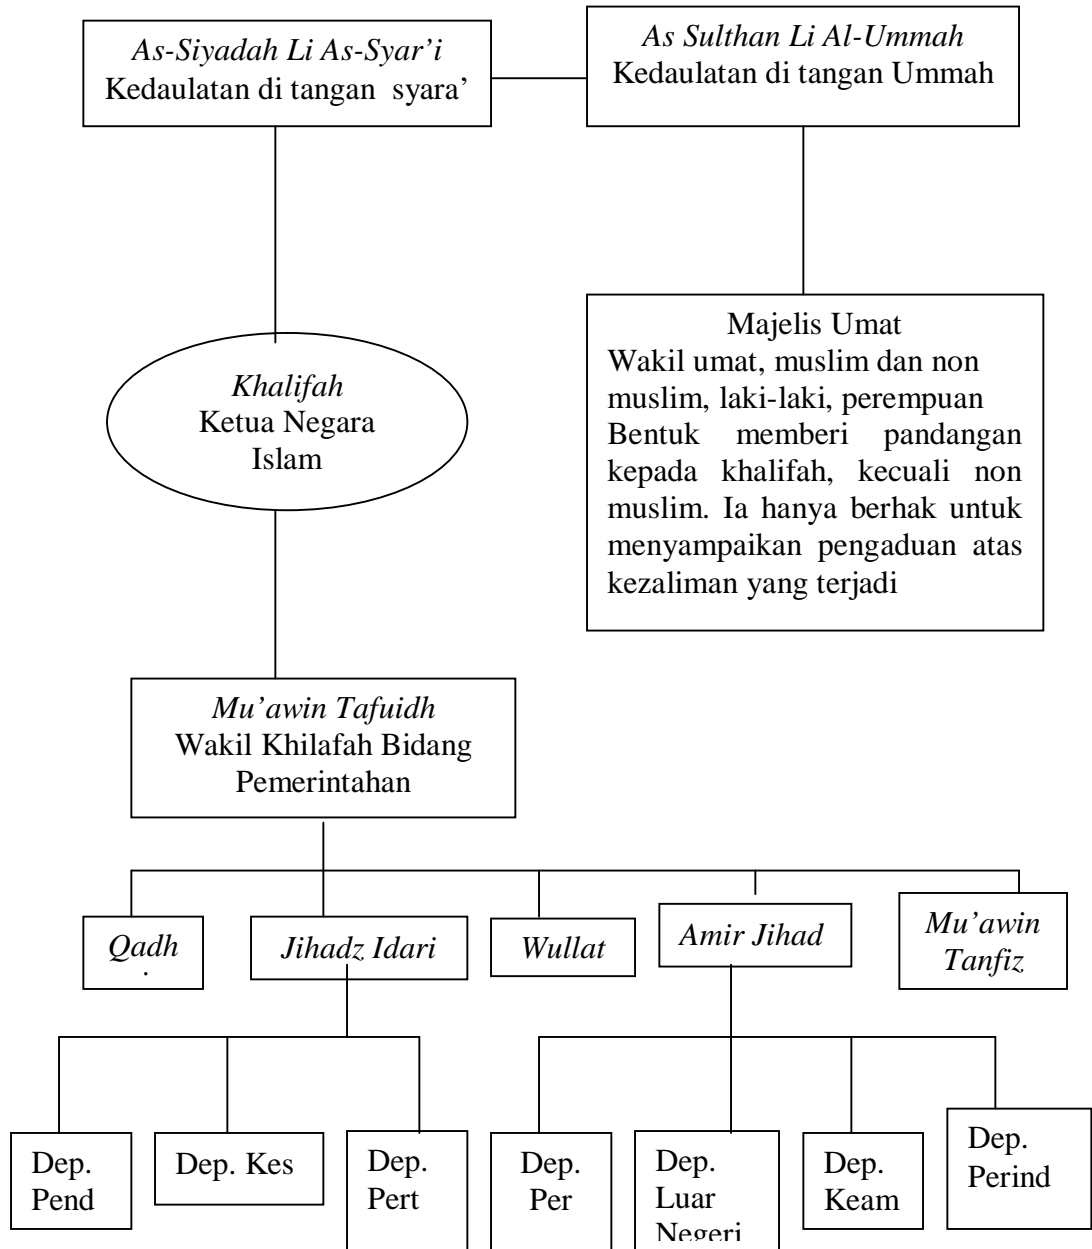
*As-Siyadah Li As-Syar'i*
Kedaulatan di tangan syara'

*As Sulthan Li Al-Ummah*
Kedaulatan di tangan Ummah

Majelis Umat
Wakil umat, muslim dan non muslim, laki-laki, perempuan Bentuk memberi pandangan kepada khalifah, kecuali non muslim. Ia hanya berhak untuk menyampaikan pengaduan atas kezaliman yang terjadi

*Khalifah*
Ketua Negara Islam

*Mu'awin Tafuidh*
Wakil Khilafah Bidang Pemerintahan

*Qadh*

*Jihadz Idari*

*Wullat*

*Amir Jihad*

*Mu'awin Tanfiz*

Dep. Pend

Dep. Kes

Dep. Pert

Dep. Per

Dep. Luar Negeri

Dep. Keam

Dep. Perind